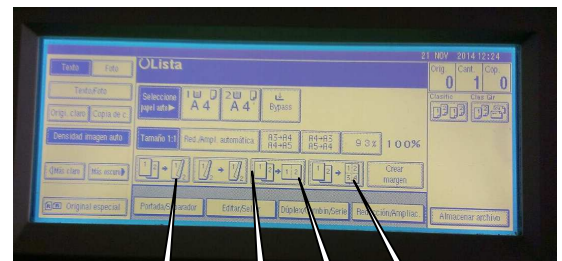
Texto Foto

Texto/Foto

Origi. claro Copia de c

Densidad imagen auto

◀Más claro Más oscuro▶

Original especial

OLista

21 NOV 2014 12:24

Orig. 0 Cant. 1 Cop. 0

Clasificar Clas. Gir

Seleccione papel auto▶

1 A4

2 A4

Bypass

Tamaño 1:1

Red./Ampl. automática

A3→B4 A4→B5

B4→A3 B5→A4

93% 100%

Crear margen

Portada/Separador

Editar/Sello

Dúplex/Combin/Serie

Reducción/Ampliac.

Almacenar archivo